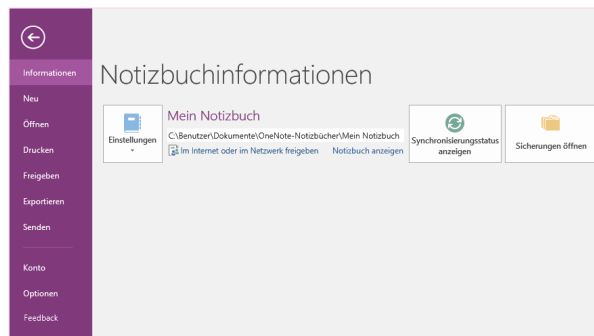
Informationen
Neu
Öffnen
Drucken
Freigeben
Exportieren
Senden
Konto
Optionen
Feedback

Notizbuchinformationen

Einstellungen

Mein Notizbuch
C:\Benutzer\Dokumente\OneNote-Notizbücher\Mein Notizbuch
Im Internet oder im Netzwerk freigeben
Notizbuch anzeigen

Synchronisierungsstatus anzeigen

Sicherungen öffnen